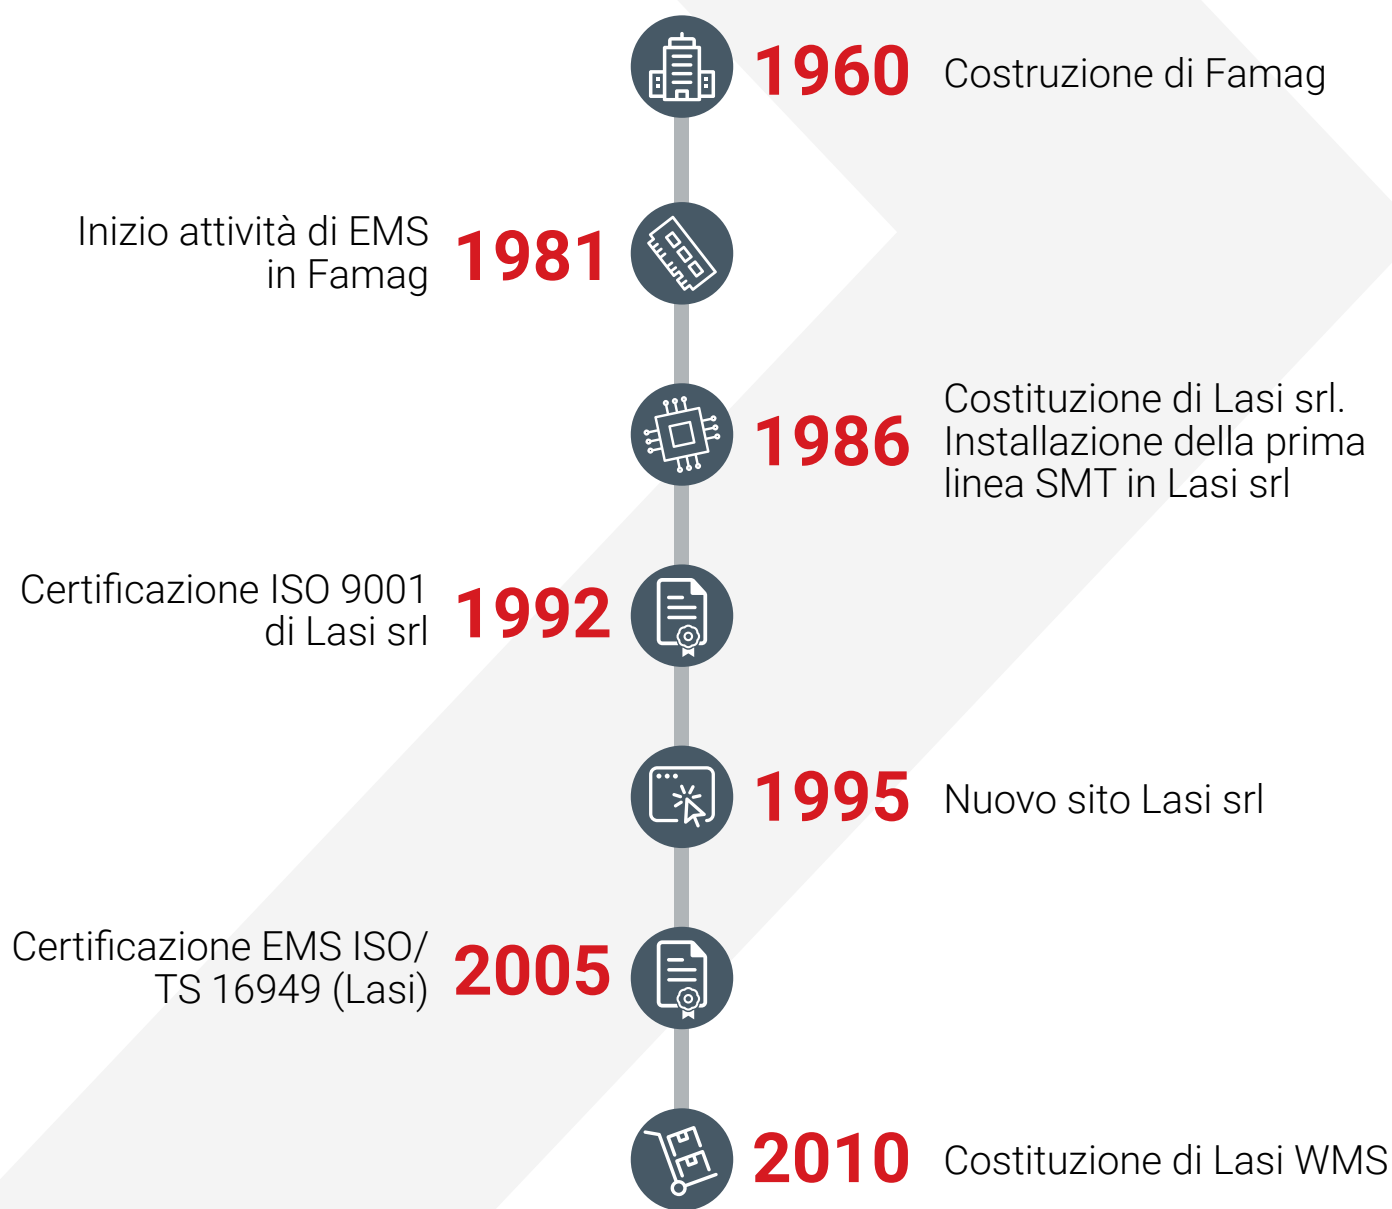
1960 Costruzione di Famag

Inizio attività di EMS in Famag 1981

1986 Costituzione di Lasi srl. Installazione della prima linea SMT in Lasi srl

Certificazione ISO 9001 di Lasi srl 1992

1995 Nuovo sito Lasi srl

Certificazione EMS ISO/ TS 16949 (Lasi) 2005

2010 Costituzione di Lasi WMS